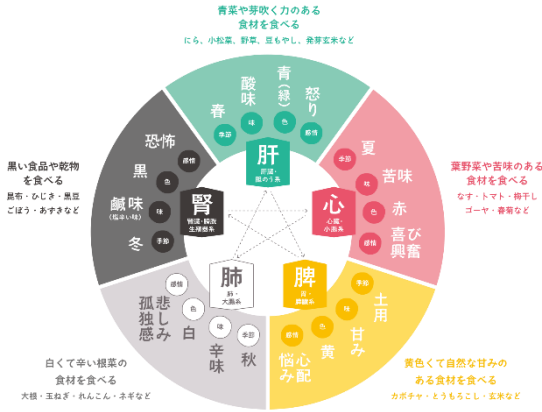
青菜や芽吹く力のある食材を食べる
にら、小松菜、野菜、豆もやし、発芽玄米など

春
季節
酸味
味
青（緑）
色
怒り
感情

肝
肝臓・
眼のう系

夏
季節
苦味
味
赤
色
喜び興奮
感情

心
心臓・
小腸系

葉野菜や苦味のある食材を食べる
なす・トマト・梅干し
ゴーヤ・春菊など

土用
季節
甘み
味
黄
色
悩み心配
感情

脾
脾・
胃腸系

黄色くて自然な甘みのある食材を食べる
カボチャ・とうもろこし・玄米など

秋
季節
辛味
味
白
色
悲しみ孤独感
感情

肺
肺・
大腸系

白くて辛い根菜の食材を食べる
大根・玉ねぎ・れんこん・ネギなど

冬
季節
鹹味（塩辛い味）
味
黒
色
恐怖
感情

腎
腎臓・膀胱
生殖器系

黒い食品や乾物を食べる
昆布・ひじき・黒豆
ごぼう・あずきなど